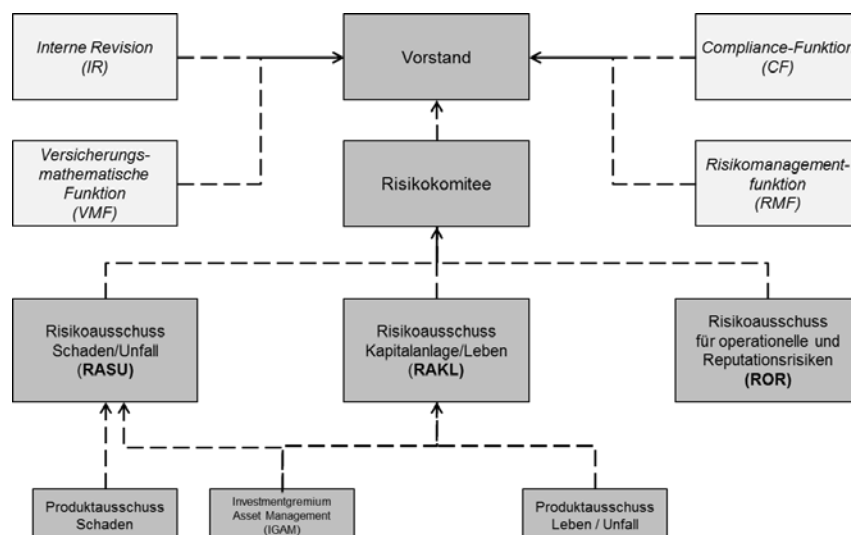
Interne Revision (IR)

Vorstand

Compliance-Funktion (CF)

Versicherungsmathematische Funktion (VMF)

Risikokomitee

Risikomanagementfunktion (RMF)

Risikoausschuss Schaden/Unfall (RASU)

Risikoausschuss Kapitalanlage/Leben (RAKL)

Risikoausschuss für operationelle und Reputationsrisiken (ROR)

Produktausschuss Schaden

Investmentgremium Asset Management (IGAM)

Produktausschuss Leben / Unfall